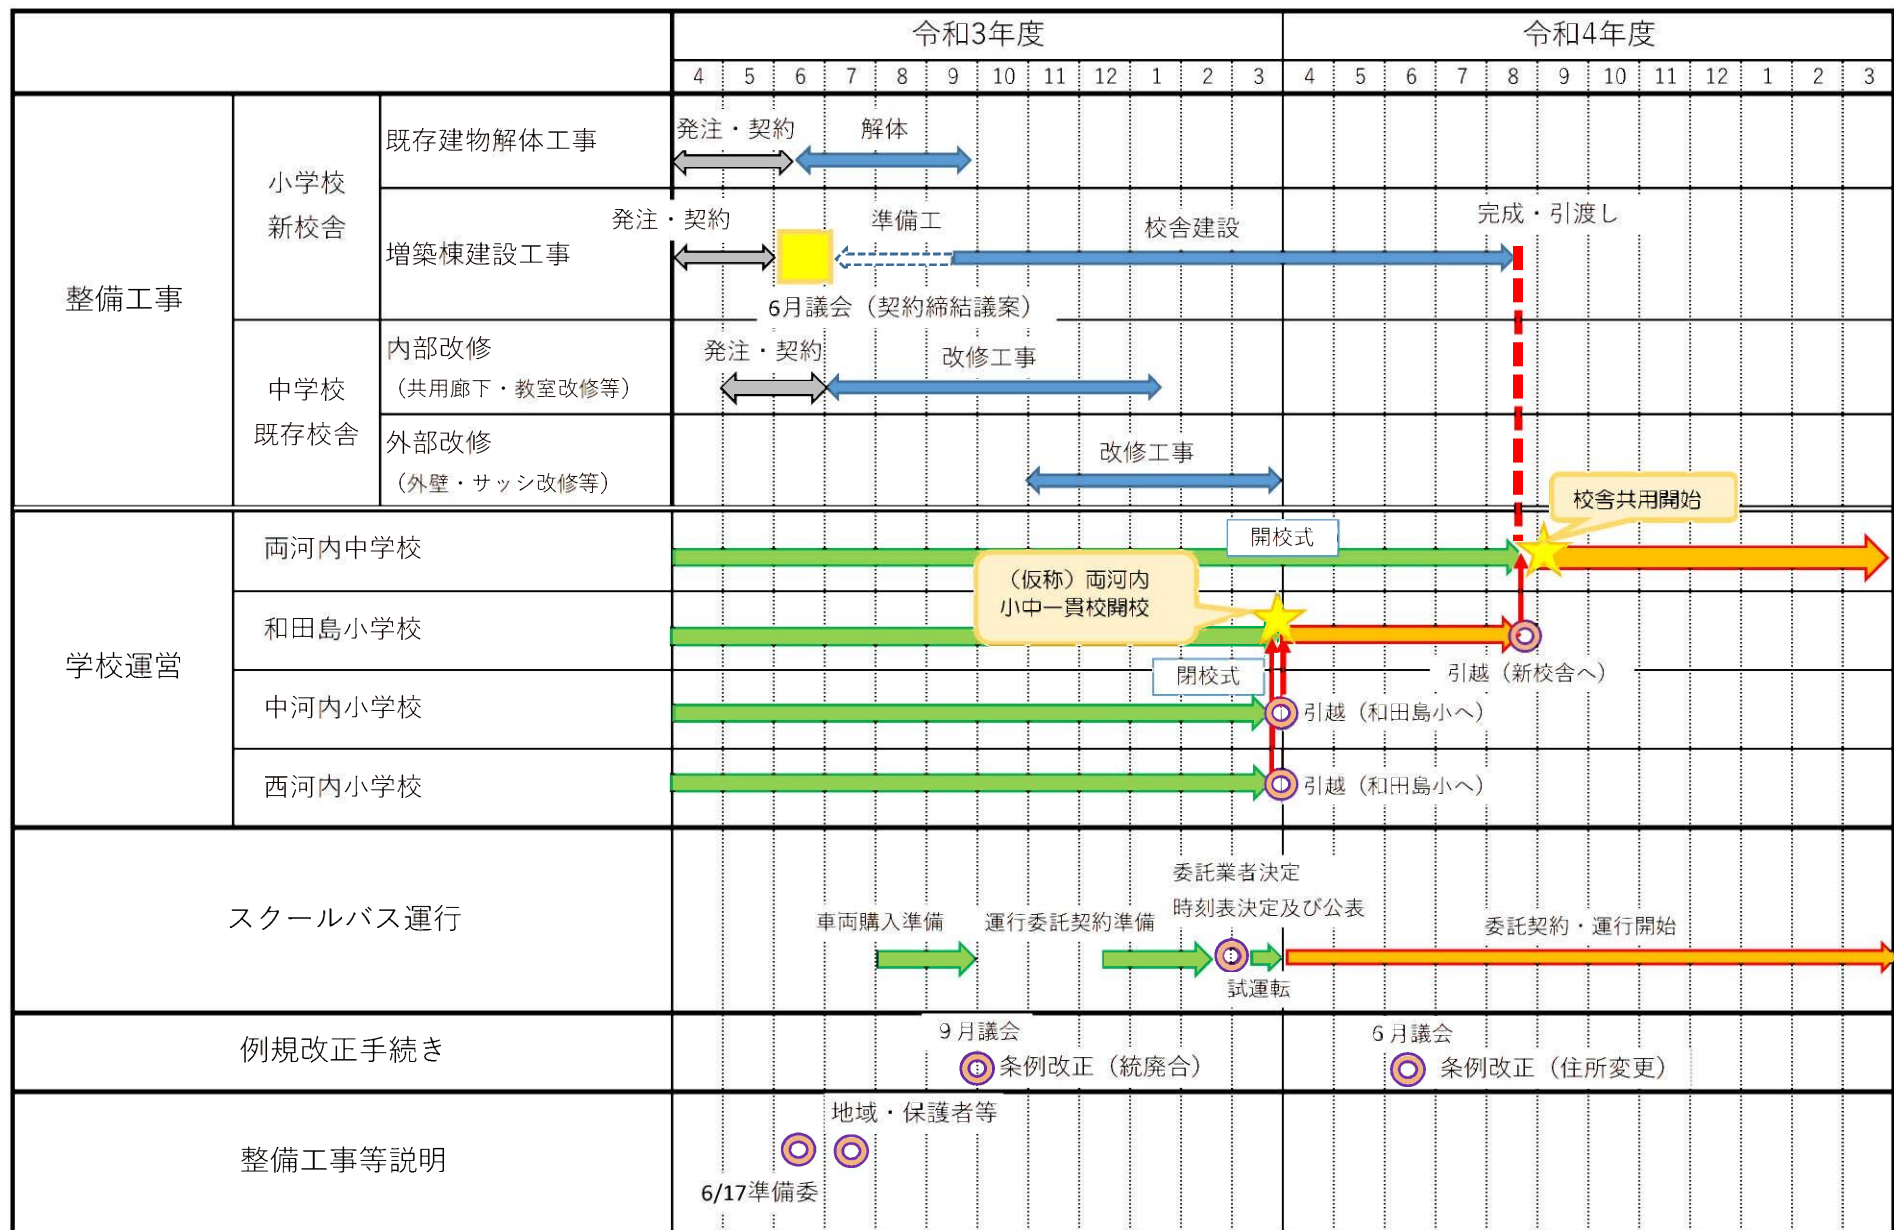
| | | | 令和3年度 | 令和4年度 |
|---|---|---|---|---|
| | | | 4 5 6 7 8 9 10 11 12 1 2 3 | 4 5 6 7 8 9 10 11 12 1 2 3 |
| 整備工事 | 小学校 新校舎 | 既存建物解体工事 | 発注・契約 解体 | |
| | | 増築棟建設工事 | 発注・契約 準備工 校舎建設 6月議会（契約締結議案） | 完成・引渡し |
| | 中学校 既存校舎 | 内部改修（共用廊下・教室改修等） | 発注・契約 改修工事 | |
| | | 外部改修（外壁・サッシ改修等） | 改修工事 | |
| 学校運営 | 両河内中学校 | | 開校式 | 校舎共用開始 |
| | 和田島小学校 | | （仮称）両河内小中一貫校開校 | 引越（新校舎へ） |
| | 中河内小学校 | | 閉校式 | 引越（和田島小へ） |
| | 西河内小学校 | | | 引越（和田島小へ） |
| スクールバス運行 | | | 車両購入準備 運行委託契約準備 委託業者決定 時刻表決定及び公表 試運転 | 委託契約・運行開始 |
| 例規改正手続き | | | 9月議会 条例改正（統廃合） | 6月議会 条例改正（住所変更） |
| 整備工事等説明 | | | 6/17準備委 地域・保護者等 | |